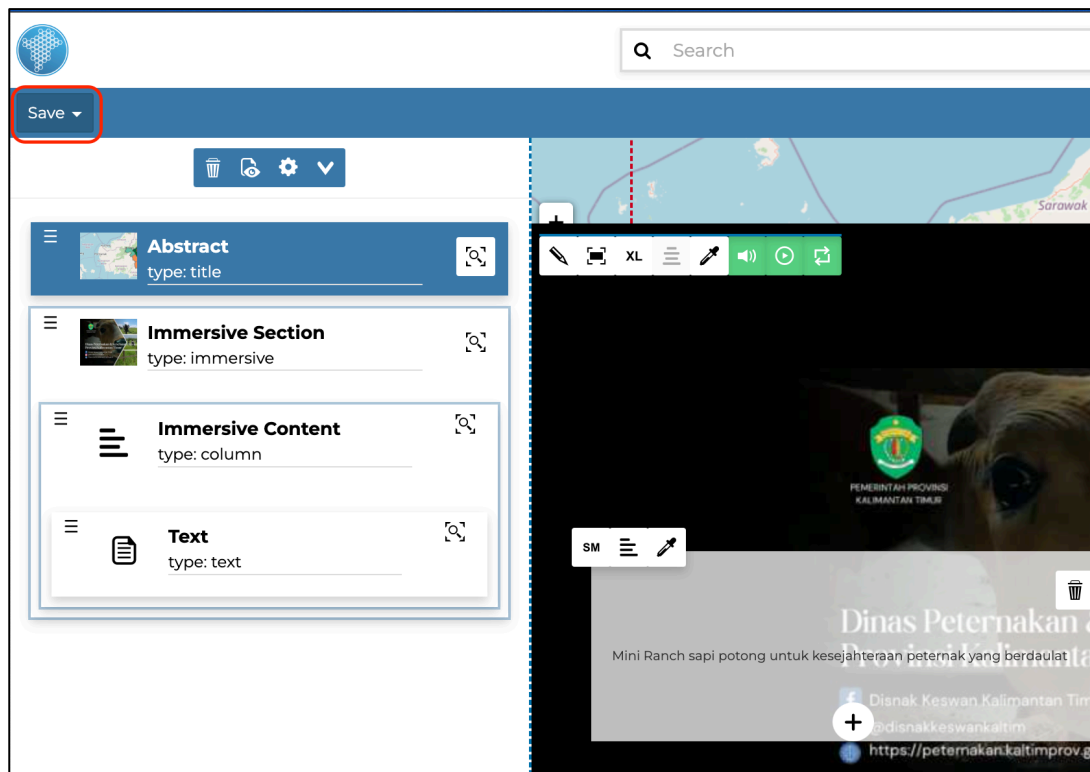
Search

Save

Abstract
type: title

Immersive Section
type: immersive

Immersive Content
type: column

Text
type: text

Sarawak

XL

PEMERINTAH PROVINSI
KALIMANTAN TIMUR

SM

Dinas Peternakan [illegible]
Provinsi Kalimanta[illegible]

Mini Ranch sapi potong untuk kesejahteraan peternak yang berdaulat

Disnak Keswan Kalimantan Tim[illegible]
@disnakkeswankaltim
https://peternakan.kaltimprov.g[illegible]